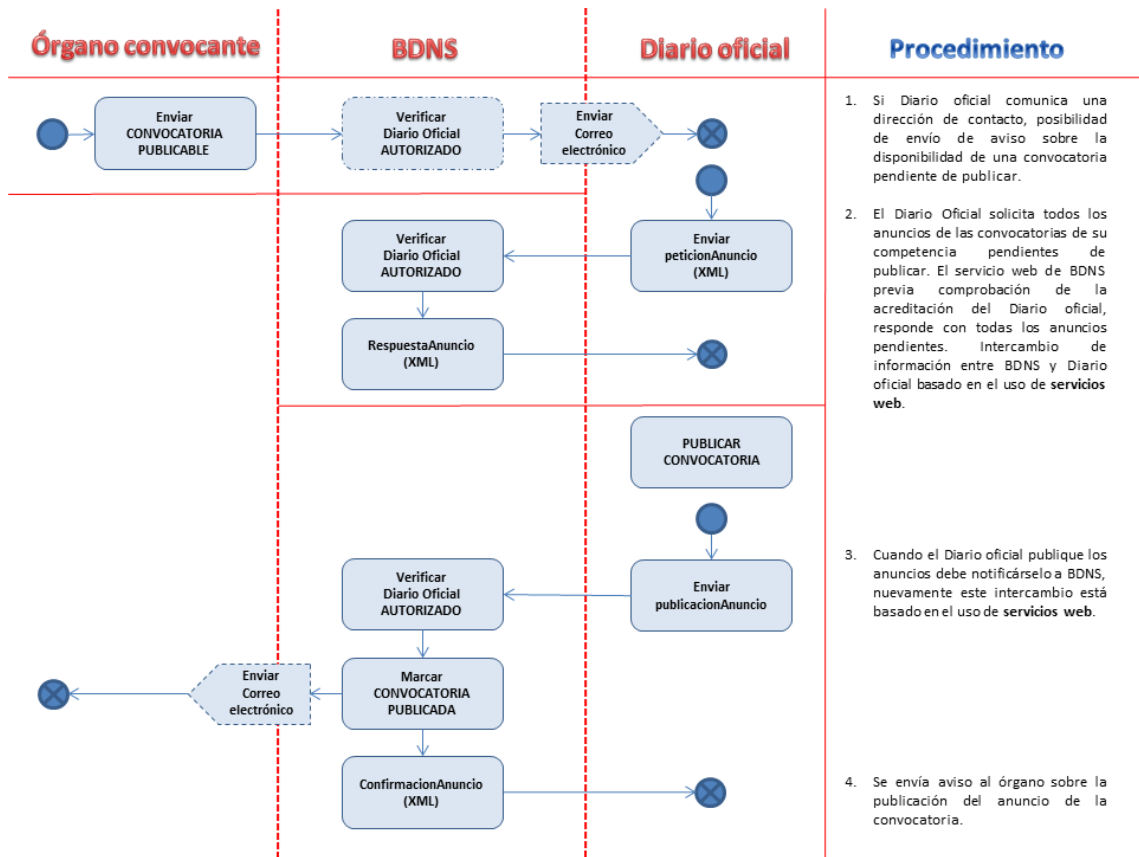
Órgano convocante

BDNS

Diario oficial

Procedimiento

Enviar CONVOCATORIA PUBLICABLE

Verificar Diario Oficial AUTORIZADO

Enviar Correo electrónico

1. Si Diario oficial comunica una dirección de contacto, posibilidad de envío de aviso sobre la disponibilidad de una convocatoria pendiente de publicar.

Verificar Diario Oficial AUTORIZADO

Enviar peticionAnuncio (XML)

RespuestaAnuncio (XML)

2. El Diario Oficial solicita todos los anuncios de las convocatorias de su competencia pendientes de publicar. El servicio web de BDNS previa comprobación de la acreditación del Diario oficial, responde con todas los anuncios pendientes. Intercambio de información entre BDNS y Diario oficial basado en el uso de **servicios web**.

PUBLICAR CONVOCATORIA

Verificar Diario Oficial AUTORIZADO

Enviar publicacionAnuncio

3. Cuando el Diario oficial publique los anuncios debe notificárselo a BDNS, nuevamente este intercambio está basado en el uso de **servicios web**.

Enviar Correo electrónico

Marcar CONVOCATORIA PUBLICADA

ConfirmacionAnuncio (XML)

4. Se envía aviso al órgano sobre la publicación del anuncio de la convocatoria.